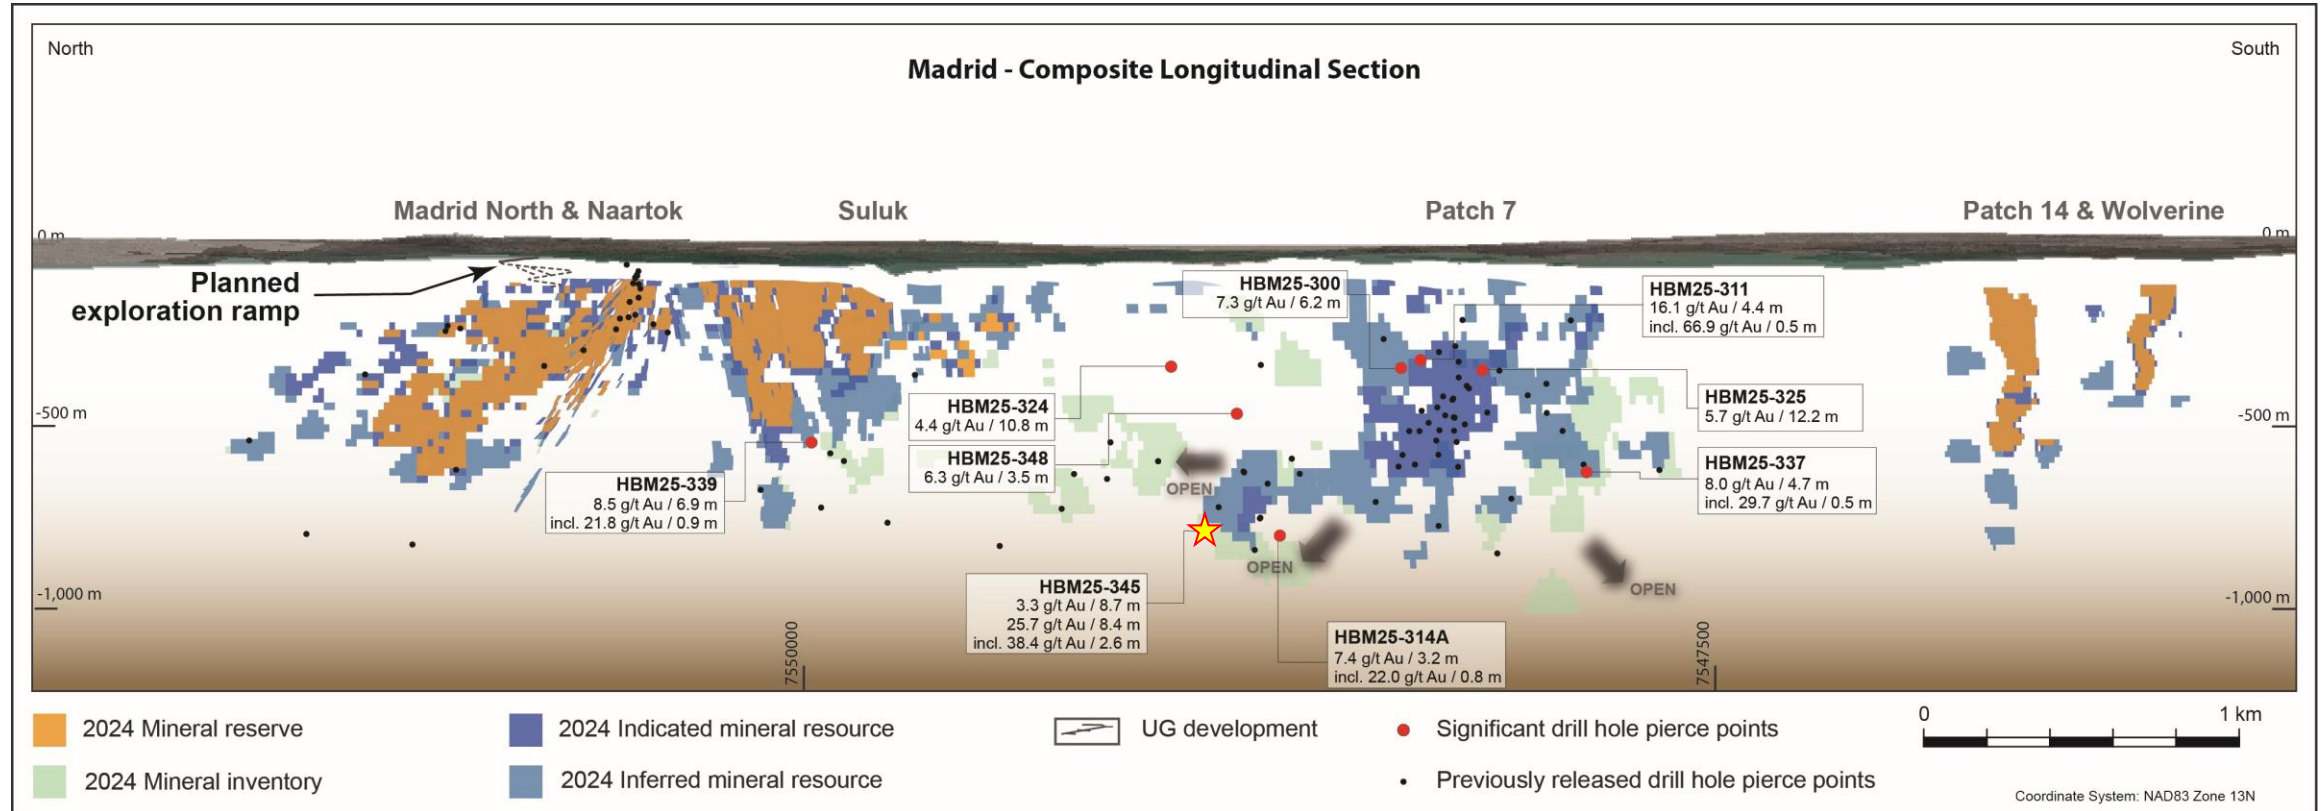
North

South

Madrid - Composite Longitudinal Section

Madrid North & Naartok

Suluk

Patch 7

Patch 14 & Wolverine

0 m

0 m

Planned exploration ramp

HBM25-300
7.3 g/t Au / 6.2 m

HBM25-311
16.1 g/t Au / 4.4 m
incl. 66.9 g/t Au / 0.5 m

HBM25-325
5.7 g/t Au / 12.2 m

HBM25-324
4.4 g/t Au / 10.8 m

HBM25-348
6.3 g/t Au / 3.5 m

HBM25-337
8.0 g/t Au / 4.7 m
incl. 29.7 g/t Au / 0.5 m

HBM25-339
8.5 g/t Au / 6.9 m
incl. 21.8 g/t Au / 0.9 m

-500 m

-500 m

OPEN

OPEN

OPEN

HBM25-345
3.3 g/t Au / 8.7 m
25.7 g/t Au / 8.4 m
incl. 38.4 g/t Au / 2.6 m

HBM25-314A
7.4 g/t Au / 3.2 m
incl. 22.0 g/t Au / 0.8 m

-1,000 m

-1,000 m

7550000

7547500

2024 Mineral reserve

2024 Indicated mineral resource

UG development

Significant drill hole pierce points

0

1 km

2024 Mineral inventory

2024 Inferred mineral resource

Previously released drill hole pierce points

Coordinate System: NAD83 Zone 13N